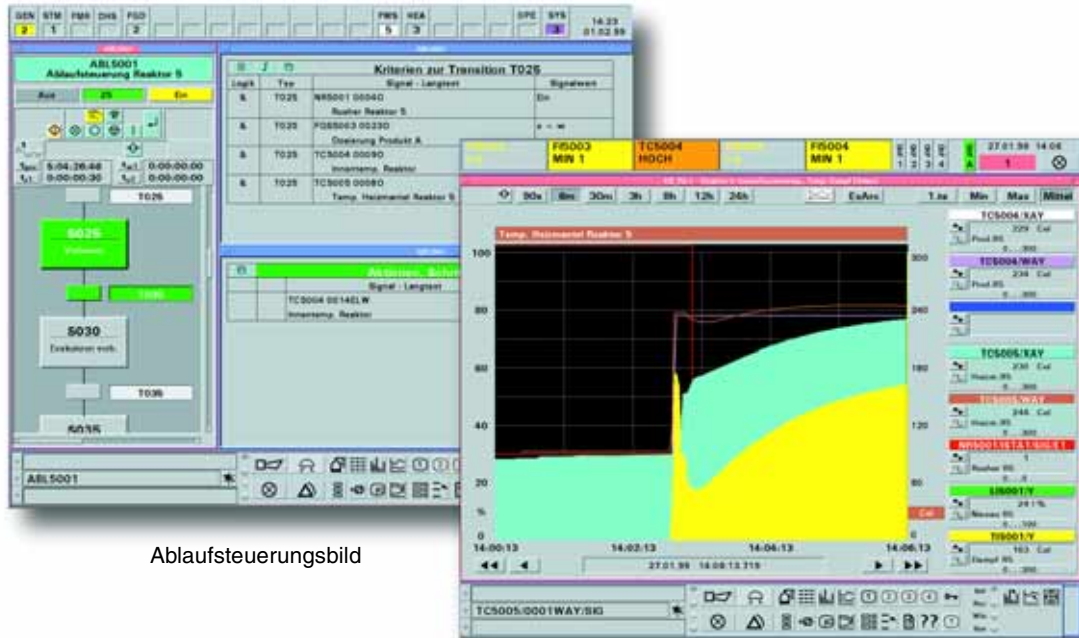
GEN 2 STM 1 FMR DHS FSD 2

FMS 5 HEA 3

OPE SYS 3

14:23 01.02.99

ABL5001
Ablaufsteuerung Reaktor 5

Aus 25 Ein

5:04:26:46 0:00:00:00
0:00:00:30 0:00:00:00

T025

S025

T030

S030

T035

S035

Kriterien zur Transition T025

| Logik | Trs | Signal - Langtext | Signalwert |
|---|---|---|---|
| & | T025 | NR5001 00040 | Ein |
| | | Ruehrer Reaktor 5 | |
| & | T025 | FQ85003 00230 | x – w |
| | | Dosierung Produkt A | |
| & | T025 | TC5004 00090 | |
| | | Innentemp. Reaktor | |
| & | T025 | TC5005 00080 | |
| | | Temp. Heizmantel Reaktor 5 | |

Signal - Langtext
TC5004 0014ELW
Innentemp. Reaktor

ABL5001

FI5003 MIN 1

TC5004 HOCH

FI5004 MIN 1

1 2 3 4

27.01.99 14:06

1

90s 6m 30m 3h 8h 12h 24h

EsAm

1.ns Min Max Mittel

Temp. Heizmantel Reaktor 5

100

80

60

40

20

%

0

300

240

180

120

60

Cel

14:00:13 14:02:13 14:04:13 14:06:13

27.01.99 14:06:13.719

TC5004/XAY
229 Cel

TC5004/WAY
234 Cel

TC5005/XAY
230 Cel

TC5005/WAY
246 Cel

NR5001/VETAT/SIG/ET
1

LI5001/Y
24 1 %

TI5001/Y
163 Cel

TC5005/0001WAY/SIG

Ablaufsteuerungsbild